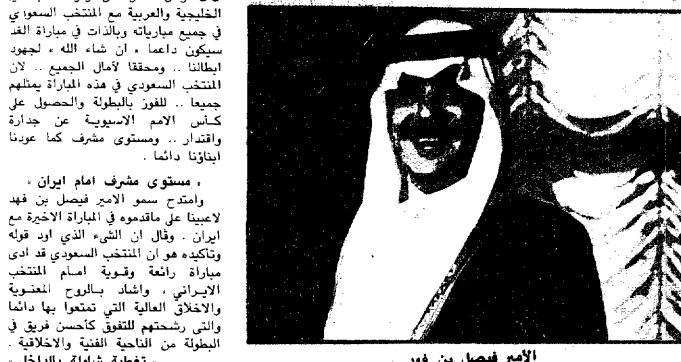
الخليجية والعربية مع المنتخب السعودي في جميع مبارياته وبالذات في مباراة الغد سيكون داعما « ان شاء الله » لجهود ابطالنا .. ومحققا لآمال الجميع .. لان المنتخب السعودي في هذه المباراة يمثلهم جميعا .. للفوز بالبطولة والحصول على كأس الامم الاسيوية عن جدارة واقتدار .. ومستوى مشرف كما عودنا ابناؤنا دائما .

• مستوى مشرف امام ايران •
وامتدح سمو الامير فيصل بن فهد لاعبينا على ماقدموه في المباراة الاخيرة مع ايران . وقال ان الشيء الذي اود قوله وتاكيده هو ان المنتخب السعودي قد ادى مباراة رائعة وقوية امام المنتخب الايراني ، واشاد بالروح المعنوية والاخلاق العالية التي تمتعوا بها دائما والتي رشحتهم للتفوق كاحسن فريق في البطولة من الناحية الفنية والاخلاقية .
• تغطية شاملة بالداخل •

الامير فيصل بن فهد